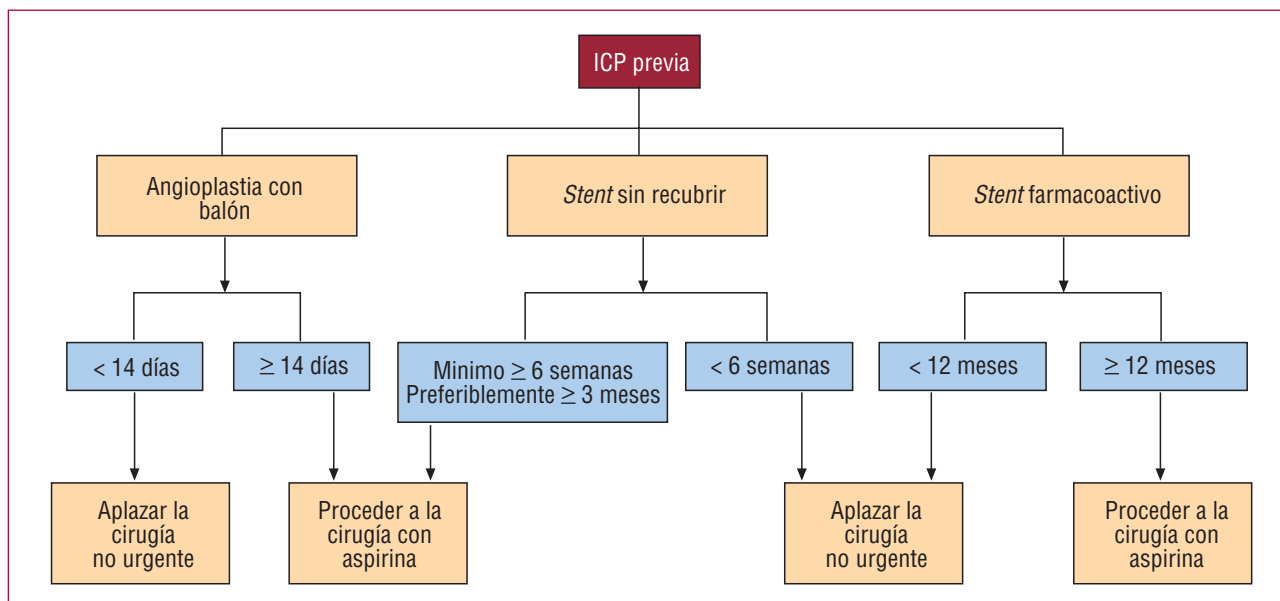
ICP previa

Angioplastia con balón

*Stent* sin recubrir

*Stent* farmacoactivo

< 14 días

$\geq$ 14 días

Minimo $\geq$ 6 semanas Preferiblemente $\geq$ 3 meses

< 6 semanas

< 12 meses

$\geq$ 12 meses

Aplazar la cirugía no urgente

Proceder a la cirugía con aspirina

Aplazar la cirugía no urgente

Proceder a la cirugía con aspirina